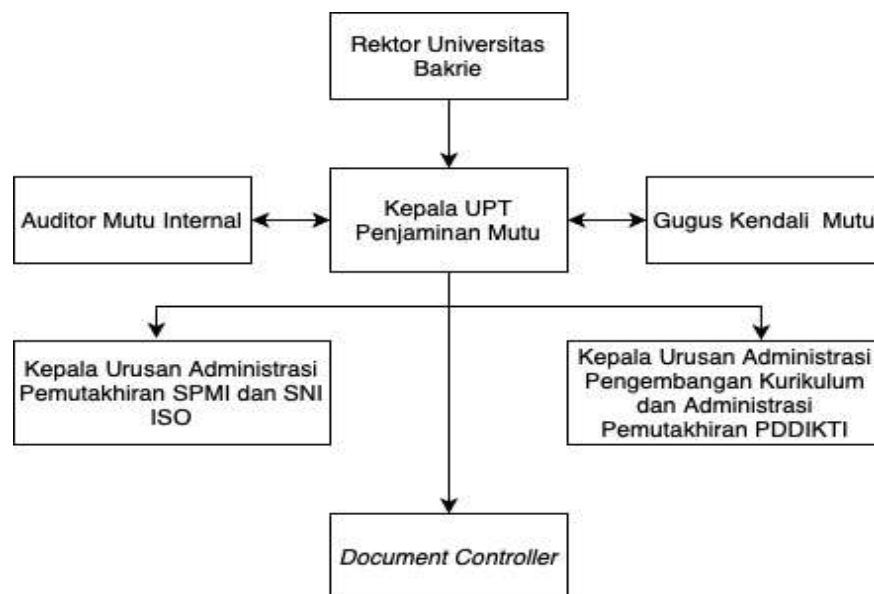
Rektor Universitas Bakrie

Auditor Mutu Internal

Kepala UPT Penjaminan Mutu

Gugus Kendali Mutu

Kepala Urusan Administrasi Pemutakhiran SPMI dan SNI ISO

Kepala Urusan Administrasi Pengembangan Kurikulum dan Administrasi Pemutakhiran PDDIKTI

Document Controller